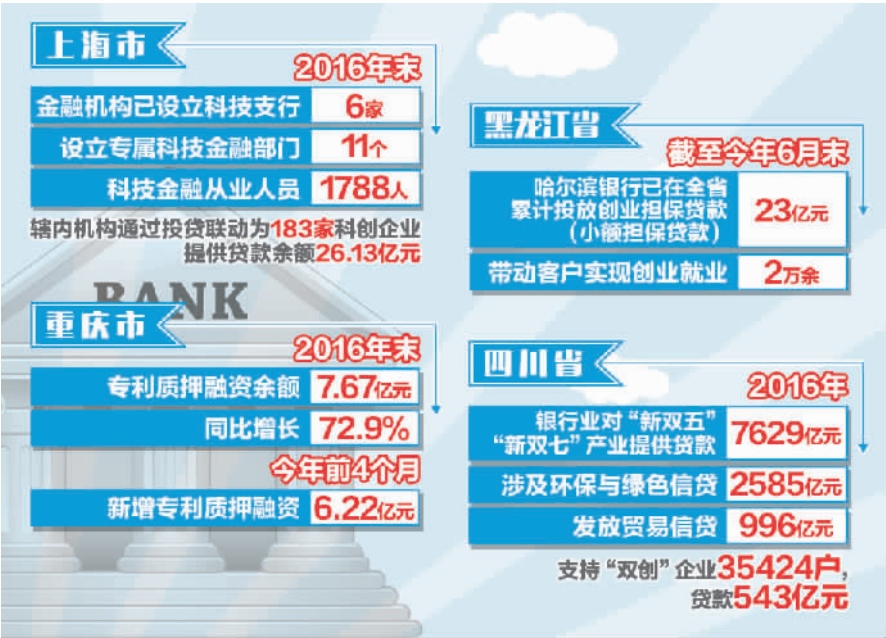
上海市

2016年末

| | |
|---|---|
| 金融机构已设立科技支行 | 6家 |
| 设立专属科技金融部门 | 11个 |
| 科技金融从业人员 | 1788人 |

辖内机构通过投贷联动为183家科创企业提供贷款余额26.13亿元

BANK

重庆市

2016年末

| | |
|---|---|
| 专利质押融资余额 | 7.67亿元 |
| 同比增长 | 72.9% |

今年前4个月

| | |
|---|---|
| 新增专利质押融资 | 6.22亿元 |

黑龙江省

截至今年6月末

| | |
|---|---|
| 哈尔滨银行已在全省累计投放创业担保贷款（小额担保贷款） | 23亿元 |
| 带动客户实现创业就业 | 2万余 |

四川省

2016年

| | |
|---|---|
| 银行业对“新双五”“新双七”产业提供贷款 | 7629亿元 |
| 涉及环保与绿色信贷 | 2585亿元 |
| 发放贸易信贷 | 996亿元 |

支持“双创”企业35424户，贷款543亿元